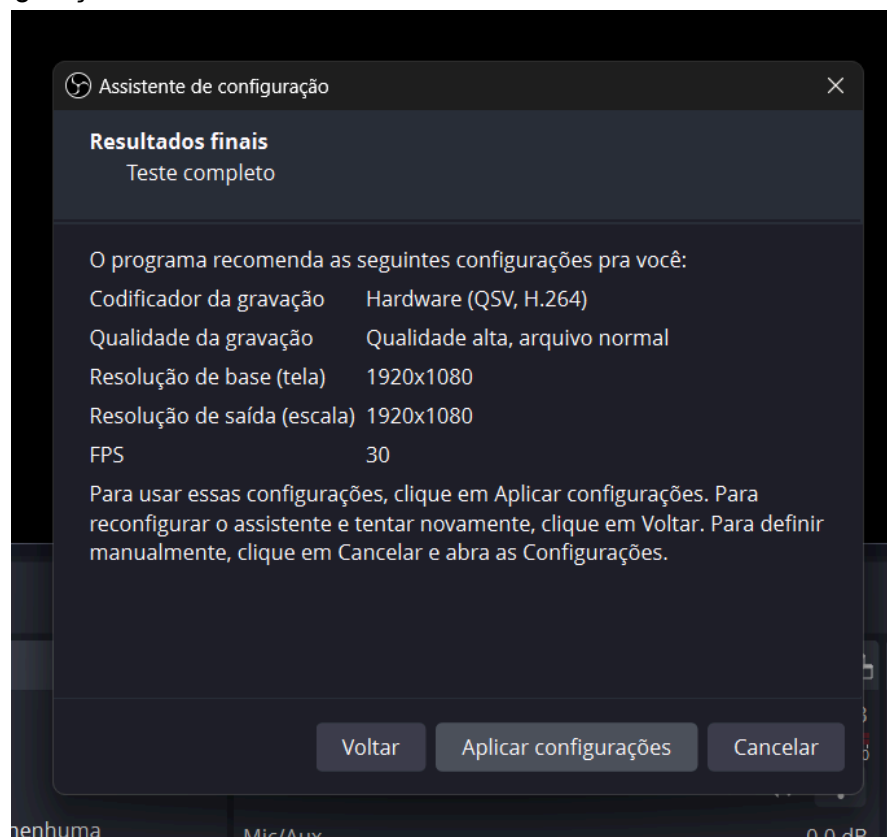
Assistente de configuração

Resultados finais
Teste completo

O programa recomenda as seguintes configurações pra você:

| | |
|---|---|
| Codificador da gravação | Hardware (QSV, H.264) |
| Qualidade da gravação | Qualidade alta, arquivo normal |
| Resolução de base (tela) | 1920x1080 |
| Resolução de saída (escala) | 1920x1080 |
| FPS | 30 |

Para usar essas configurações, clique em Aplicar configurações. Para reconfigurar o assistente e tentar novamente, clique em Voltar. Para definir manualmente, clique em Cancelar e abra as Configurações.

Voltar Aplicar configurações Cancelar

nenhuma Mic/Aux 0.0 dB